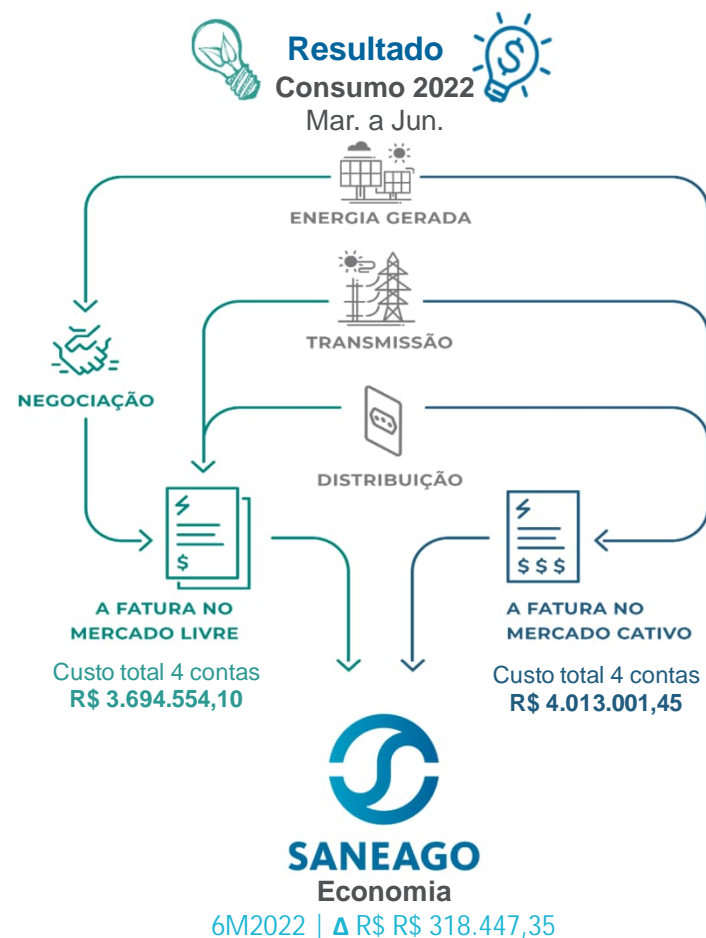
Resultado
Consumo 2022
Mar. a Jun.

ENERGIA GERADA

TRANSMISSÃO

NEGOCIAÇÃO

DISTRIBUIÇÃO

$

$ $ $

A FATURA NO MERCADO LIVRE

Custo total 4 contas
R$ 3.694.554,10

A FATURA NO MERCADO CATIVO

Custo total 4 contas
R$ 4.013.001,45

SANEAGO
Economia
6M2022 | Δ R$ R$ 318.447,35